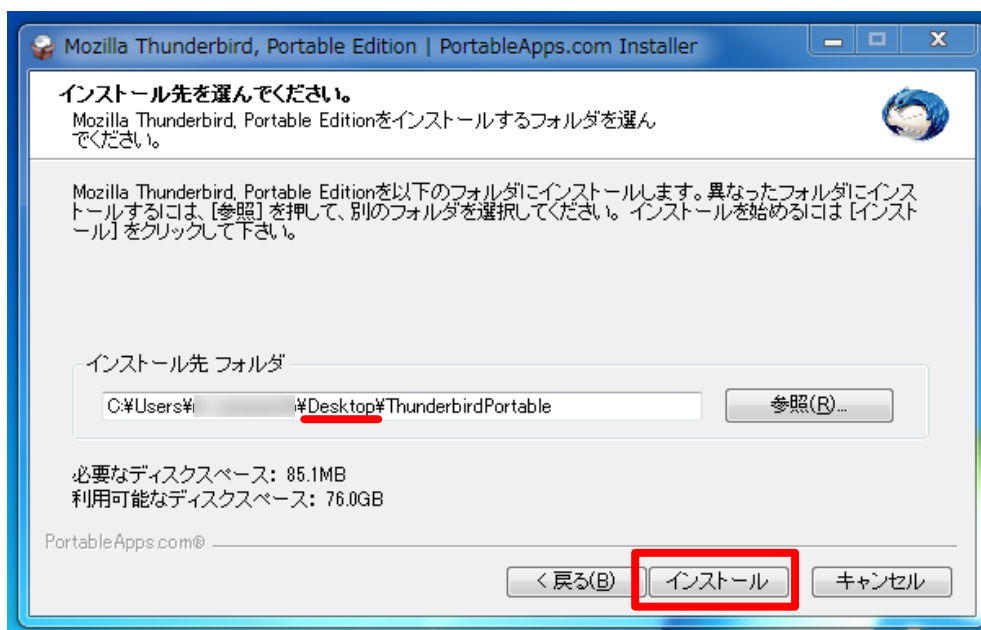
Mozilla Thunderbird, Portable Edition | PortableApps.com Installer

インストール先を選んでください。

Mozilla Thunderbird, Portable Editionをインストールするフォルダを選んでください。

Mozilla Thunderbird, Portable Editionを以下のフォルダにインストールします。異なったフォルダにインストールするには、[参照] を押して、別のフォルダを選択してください。 インストールを始めるには [インストール] をクリックして下さい。

インストール先 フォルダ

C:¥Users¥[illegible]¥Desktop¥ThunderbirdPortable

参照(R)...

必要なディスクスペース: 85.1MB
利用可能なディスクスペース: 76.0GB

PortableApps.com®

< 戻る(B)

インストール

キャンセル